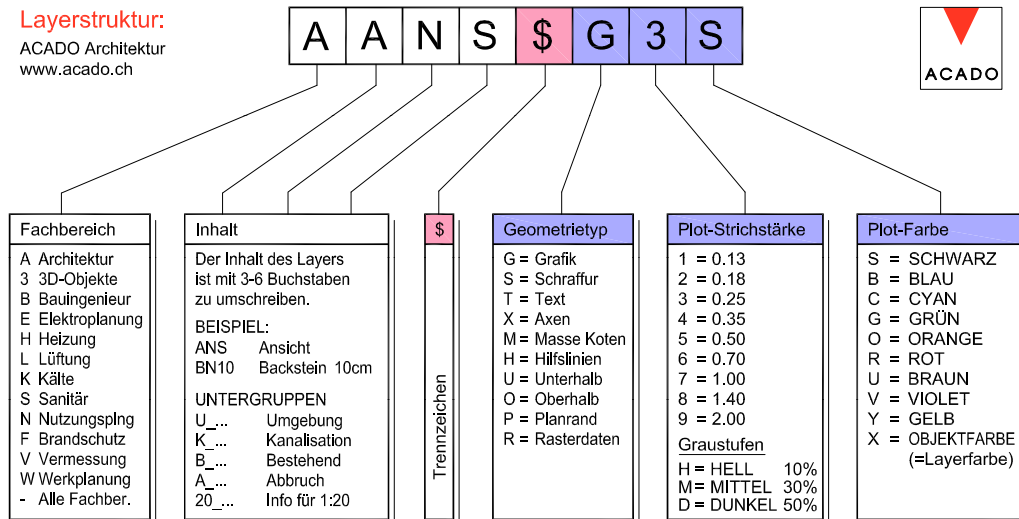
Layerstruktur:
ACADO Architektur
www.acado.ch

A A N S $ G 3 S

ACADO

Fachbereich
A Architektur
3 3D-Objekte
B Bauingenieur
E Elektroplanung
H Heizung
L Lüftung
K Kälte
S Sanitär
N Nutzungsplng
F Brandschutz
V Vermessung
W Werkplanung
- Alle Fachber.

Inhalt
Der Inhalt des Layers ist mit 3-6 Buchstaben zu umschreiben.

BEISPIEL:
ANS Ansicht
BN10 Backstein 10cm

UNTERGRUPPEN
U_... Umgebung
K_... Kanalisation
B_... Bestehend
A_... Abbruch
20_... Info für 1:20

$
Trennzeichen

Geometrietyp
G = Grafik
S = Schraffur
T = Text
X = Axen
M = Masse Koten
H = Hilfslinien
U = Unterhalb
O = Oberhalb
P = Planrand
R = Rasterdaten

Plot-Strichstärke
1 = 0.13
2 = 0.18
3 = 0.25
4 = 0.35
5 = 0.50
6 = 0.70
7 = 1.00
8 = 1.40
9 = 2.00

Graustufen
H = HELL 10%
M = MITTEL 30%
D = DUNKEL 50%

Plot-Farbe
S = SCHWARZ
B = BLAU
C = CYAN
G = GRÜN
O = ORANGE
R = ROT
U = BRAUN
V = VIOLET
Y = GELB
X = OBJEKTFARBE (=Layerfarbe)